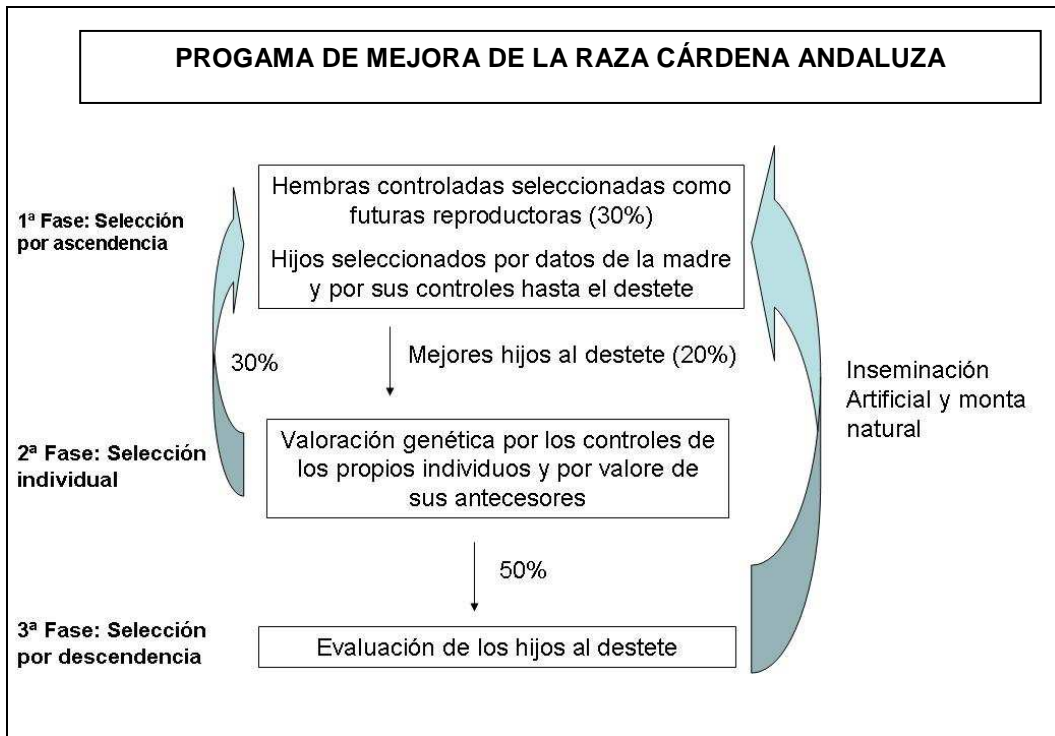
PROGAMA DE MEJORA DE LA RAZA CÁRDENA ANDALUZA

1ª Fase: Selección por ascendencia

Hembras controladas seleccionadas como futuras reproductoras (30%)

Hijos seleccionados por datos de la madre y por sus controles hasta el destete

30%

Mejores hijos al destete (20%)

Inseminación Artificial y monta natural

2ª Fase: Selección individual

Valoración genética por los controles de los propios individuos y por valore de sus antecesores

50%

3ª Fase: Selección por descendencia

Evaluación de los hijos al destete